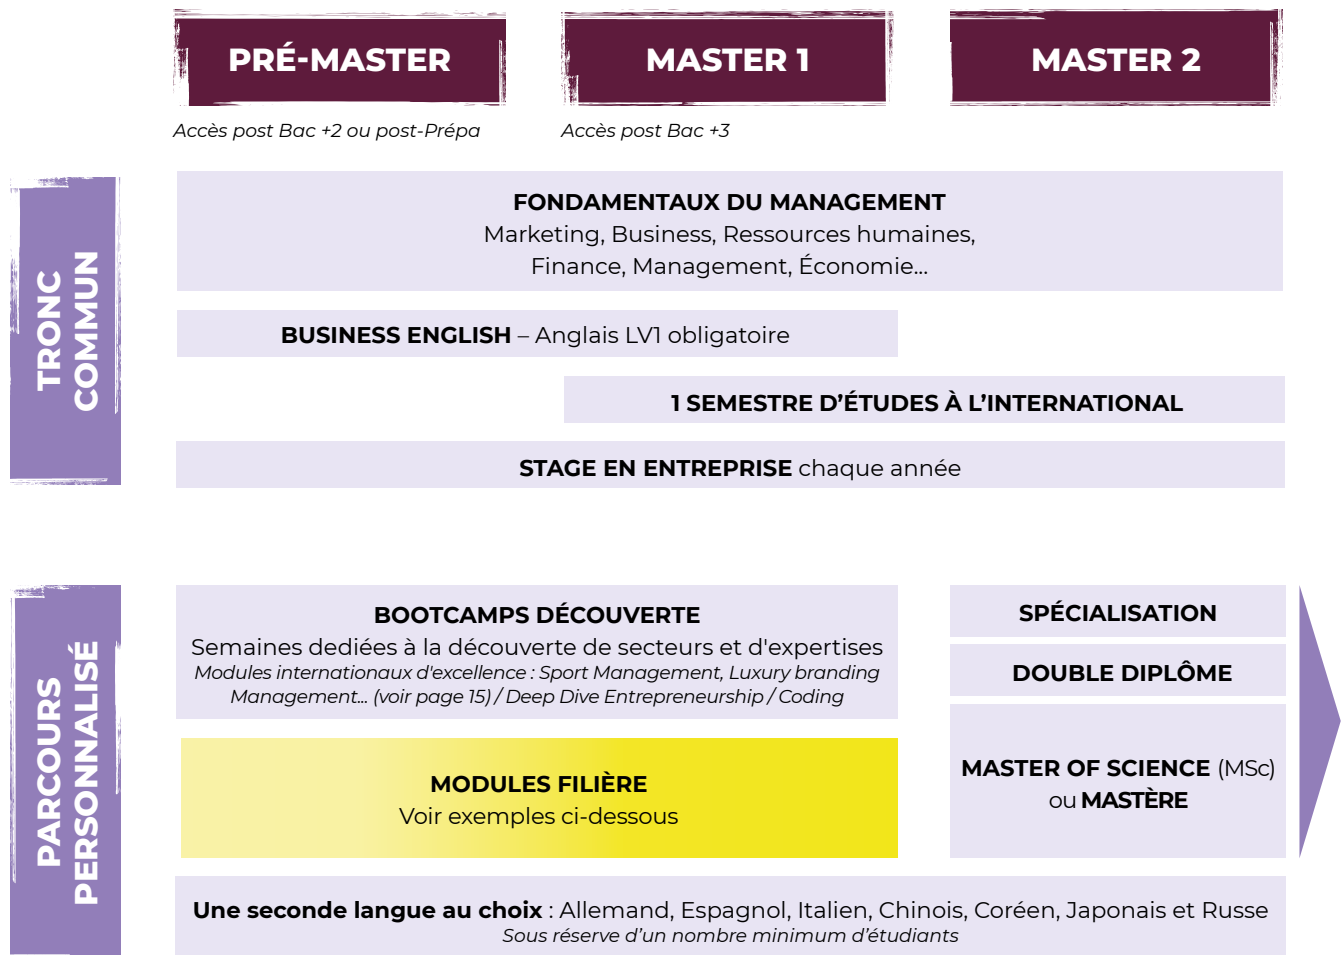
PRÉ-MASTER

MASTER 1

MASTER 2

Accès post Bac +2 ou post-Prépa

Accès post Bac +3

TRONC COMMUN

FONDAMENTAUX DU MANAGEMENT
Marketing, Business, Ressources humaines, Finance, Management, Économie...

BUSINESS ENGLISH – Anglais LV1 obligatoire

1 SEMESTRE D'ÉTUDES À L'INTERNATIONAL

STAGE EN ENTREPRISE chaque année

PARCOURS PERSONNALISÉ

BOOTCAMPS DÉCOUVERTE
Semaines dediées à la découverte de secteurs et d'expertises
Modules internationaux d'excellence : Sport Management, Luxury branding Management... (voir page 15) / Deep Dive Entrepreneurship / Coding

MODULES FILIÈRE
Voir exemples ci-dessous

SPÉCIALISATION

DOUBLE DIPLÔME

MASTER OF SCIENCE (MSc) ou MASTÈRE

Une seconde langue au choix : Allemand, Espagnol, Italien, Chinois, Coréen, Japonais et Russe
Sous réserve d'un nombre minimum d'étudiants